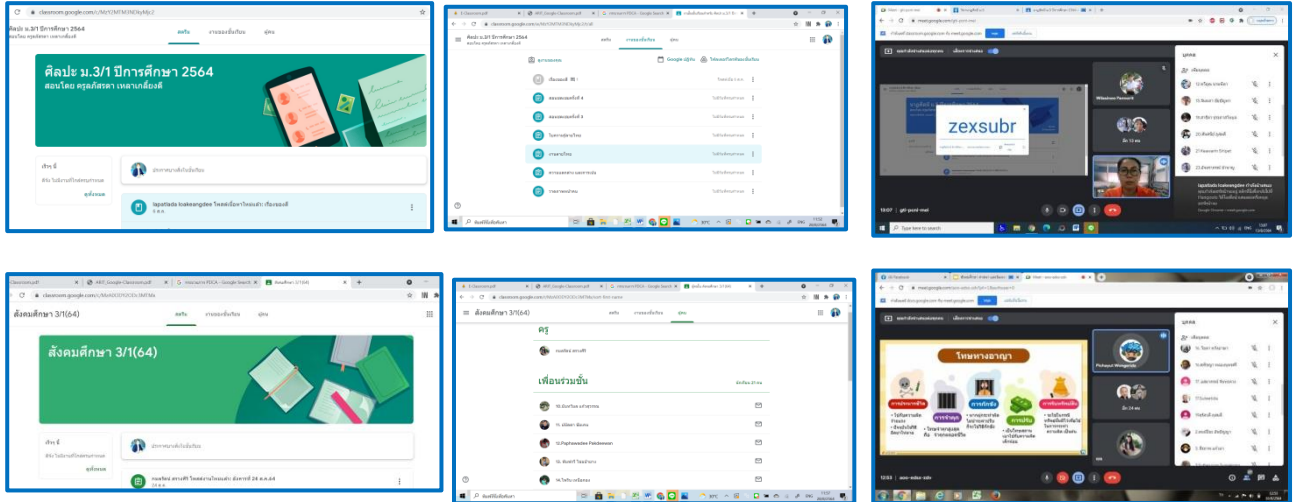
classroom.google.com/c/MzY2MTM3NDkyMjc2

ศิลปะ ม.3/1 ปีการศึกษา 2564
สอนโดย ครูสกัสรดา เหลาเกลี้ยงดี

สตรีม งานของชั้นเรียน ผู้คน

ศิลปะ ม.3/1 ปีการศึกษา 2564
สอนโดย ครูสกัสรดา เหลาเกลี้ยงดี

ประกาศบางสิ่งในชั้นเรียน

lapatlada loakeangdee โพสต์เนื้อหาใหม่แล้ว: เรียนออนไลน์

ดูทั้งหมด

ศิลปะ ม.3/1 ปีการศึกษา 2564

สตรีม งานของชั้นเรียน ผู้คน

Google ปฏิทิน

โฟลเดอร์ไดรฟ์ของชั้นเรียน

zexsubr

ผู้คน

10:07

Type here to search

สังคมศึกษา 3/1(64)

สตรีม งานของชั้นเรียน ผู้คน

สังคมศึกษา 3/1(64)

ประกาศบางสิ่งในชั้นเรียน

ดูทั้งหมด

สังคมศึกษา 3/1(64)

ครู

เพื่อนร่วมชั้น

Paphawadee Paksawan

โทษทางอาญา

ผู้คน

12:03